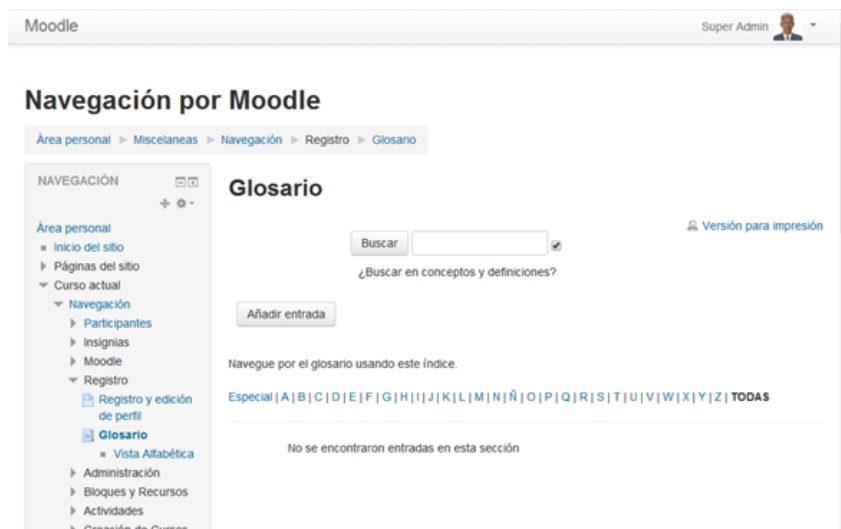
Moodle

Super Admin

Navegación por Moodle

Área personal ► Miscelaneas ► Navegación ► Registro ► Glosario

NAVEGACIÓN

Área personal
Inicio del sitio
Páginas del sitio
Curso actual
Navegación
Participantes
Insignias
Moodle
Registro
Registro y edición de perfil
Glosario
Vista Alfabética
Administración
Bloques y Recursos
Actividades
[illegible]

Glosario

Versión para impresión

Buscar

¿Buscar en conceptos y definiciones?

Añadir entrada

Navegue por el glosario usando este índice.

Especial | A | B | C | D | E | F | G | H | I | J | K | L | M | N | Ñ | O | P | Q | R | S | T | U | V | W | X | Y | Z | TODAS

No se encontraron entradas en esta sección